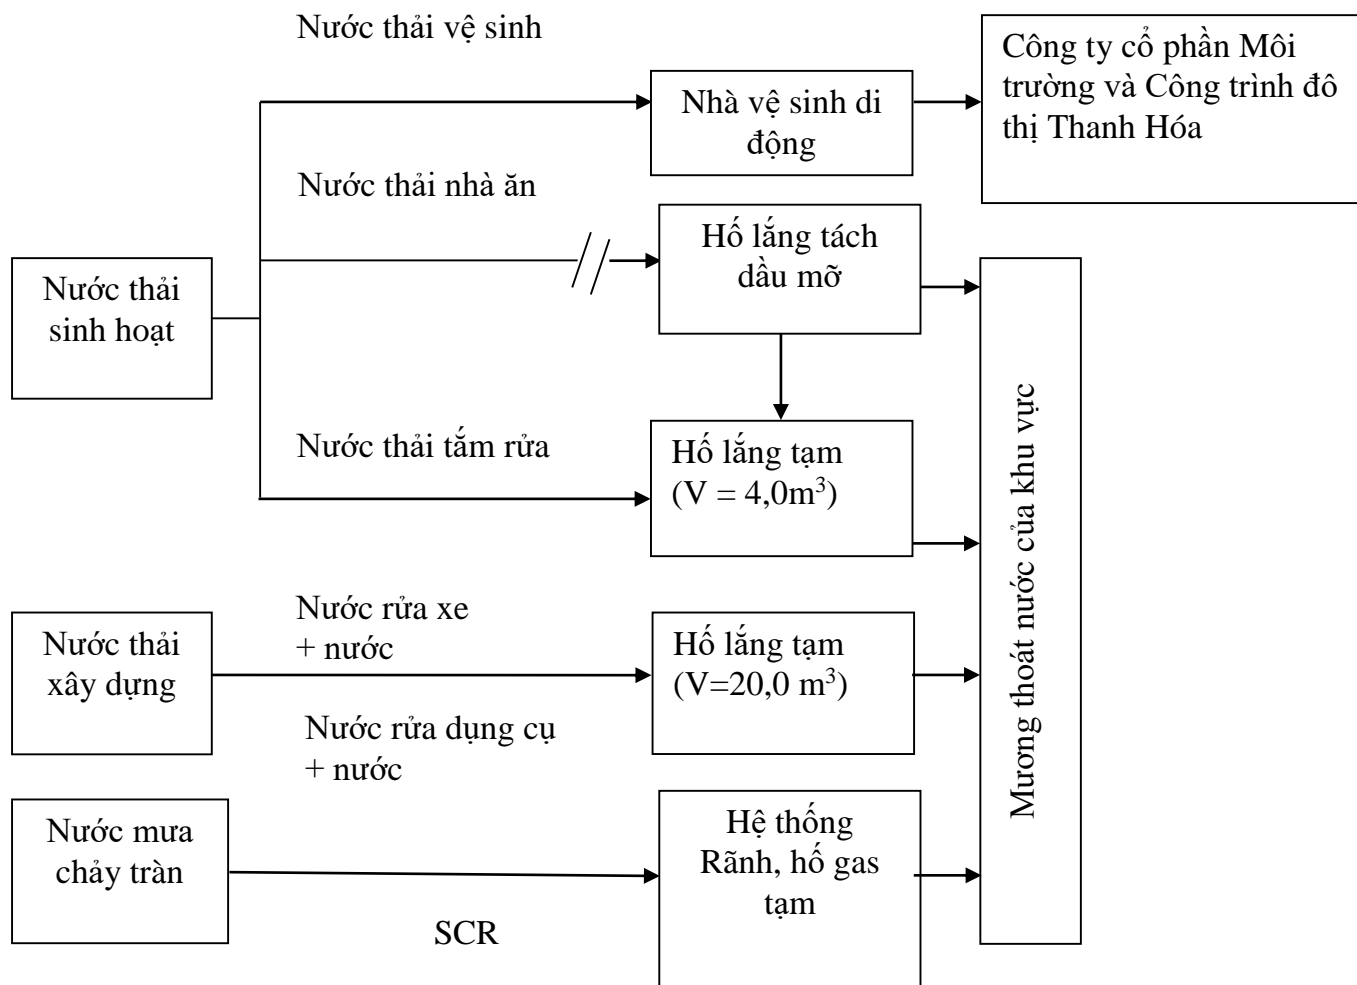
Nước thải vệ sinh

Công ty cổ phần Môi trường và Công trình đô thị Thanh Hóa

Nhà vệ sinh di động

Nước thải nhà ăn

Hố lắng tách dầu mỡ

Nước thải sinh hoạt

Nước thải tắm rửa

Hố lắng tạm ($V = 4,0m^3$)

Mương thoát nước của khu vực

Nước rửa xe + nước

Nước thải xây dựng

Hố lắng tạm ($V=20,0\ m^3$)

Nước rửa dụng cụ + nước

Nước mưa chảy tràn

Hệ thống Rãnh, hố gas tạm

SCR